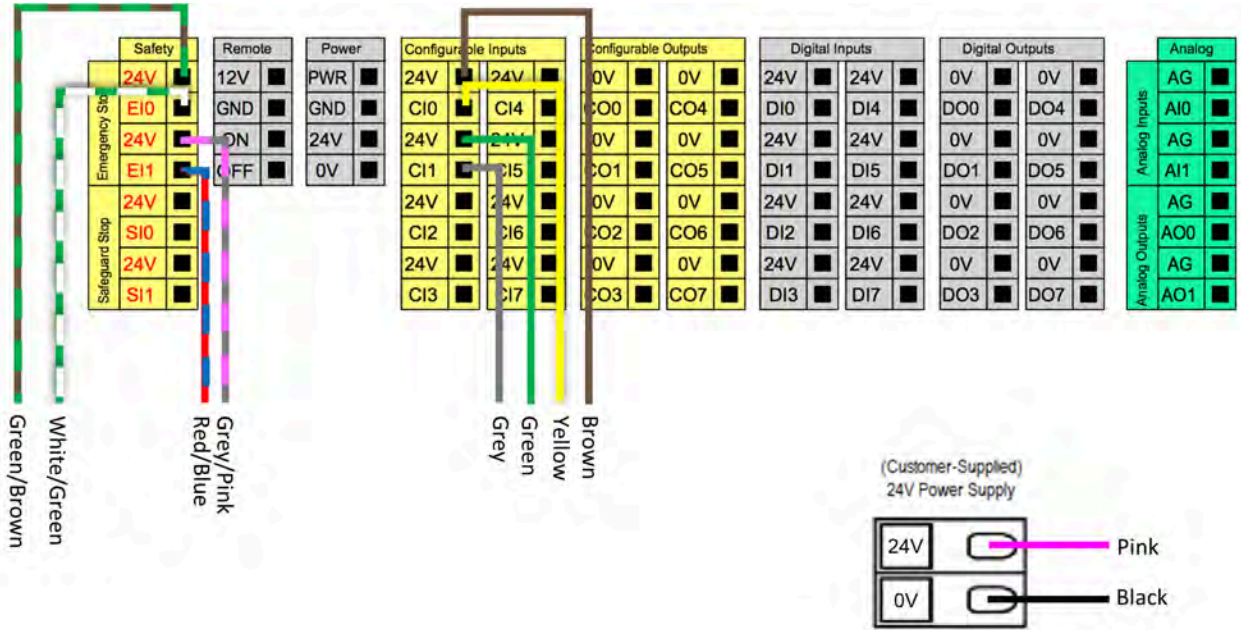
Safety
Emergency Stop
24V
EI0
24V
EI1
Safeguard Stop
24V
SI0
24V
SI1

Remote
12V
GND
ON
OFF

Power
PWR
GND
24V
0V

Configurable Inputs
24V
CI0
24V
CI1
24V
CI2
24V
CI3
24V
CI4
24V
CI5
24V
CI6
24V
CI7

Configurable Outputs
0V
CO0
0V
CO1
0V
CO2
0V
CO3
0V
CO4
0V
CO5
0V
CO6
0V
CO7

Digital Inputs
24V
DI0
24V
DI1
24V
DI2
24V
DI3
24V
DI4
24V
DI5
24V
DI6
24V
DI7

Digital Outputs
0V
DO0
0V
DO1
0V
DO2
0V
DO3
0V
DO4
0V
DO5
0V
DO6
0V
DO7

Analog
Analog Inputs
AG
AI0
AG
AI1
Analog Outputs
AG
AO0
AG
AO1

Green/Brown
White/Green
Red/Blue
Grey/Pink
Grey
Green
Yellow
Brown

(Customer-Supplied)
24V Power Supply
24V
0V
Pink
Black